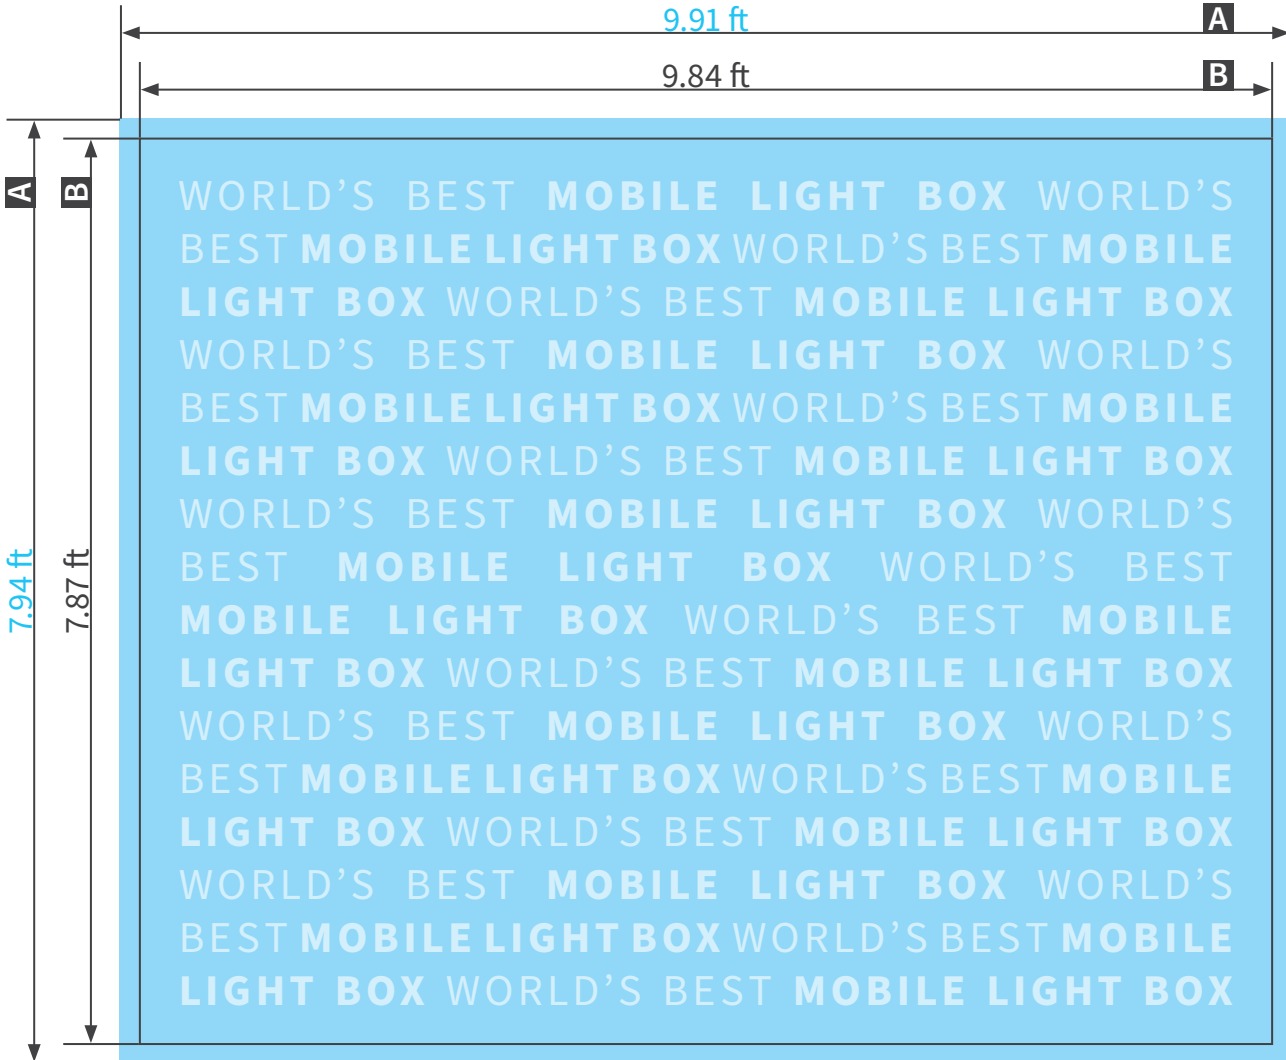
9.91 ft
A
9.84 ft
B
A
B
7.94 ft
7.87 ft

WORLD'S BEST MOBILE LIGHT BOX WORLD'S BEST MOBILE LIGHT BOX WORLD'S BEST MOBILE LIGHT BOX WORLD'S BEST MOBILE LIGHT BOX WORLD'S BEST MOBILE LIGHT BOX WORLD'S BEST MOBILE LIGHT BOX WORLD'S BEST MOBILE LIGHT BOX WORLD'S BEST MOBILE LIGHT BOX WORLD'S BEST MOBILE LIGHT BOX WORLD'S BEST MOBILE LIGHT BOX WORLD'S BEST MOBILE LIGHT BOX WORLD'S BEST MOBILE LIGHT BOX WORLD'S BEST MOBILE LIGHT BOX WORLD'S BEST MOBILE LIGHT BOX WORLD'S BEST MOBILE LIGHT BOX WORLD'S BEST MOBILE LIGHT BOX WORLD'S BEST MOBILE LIGHT BOX